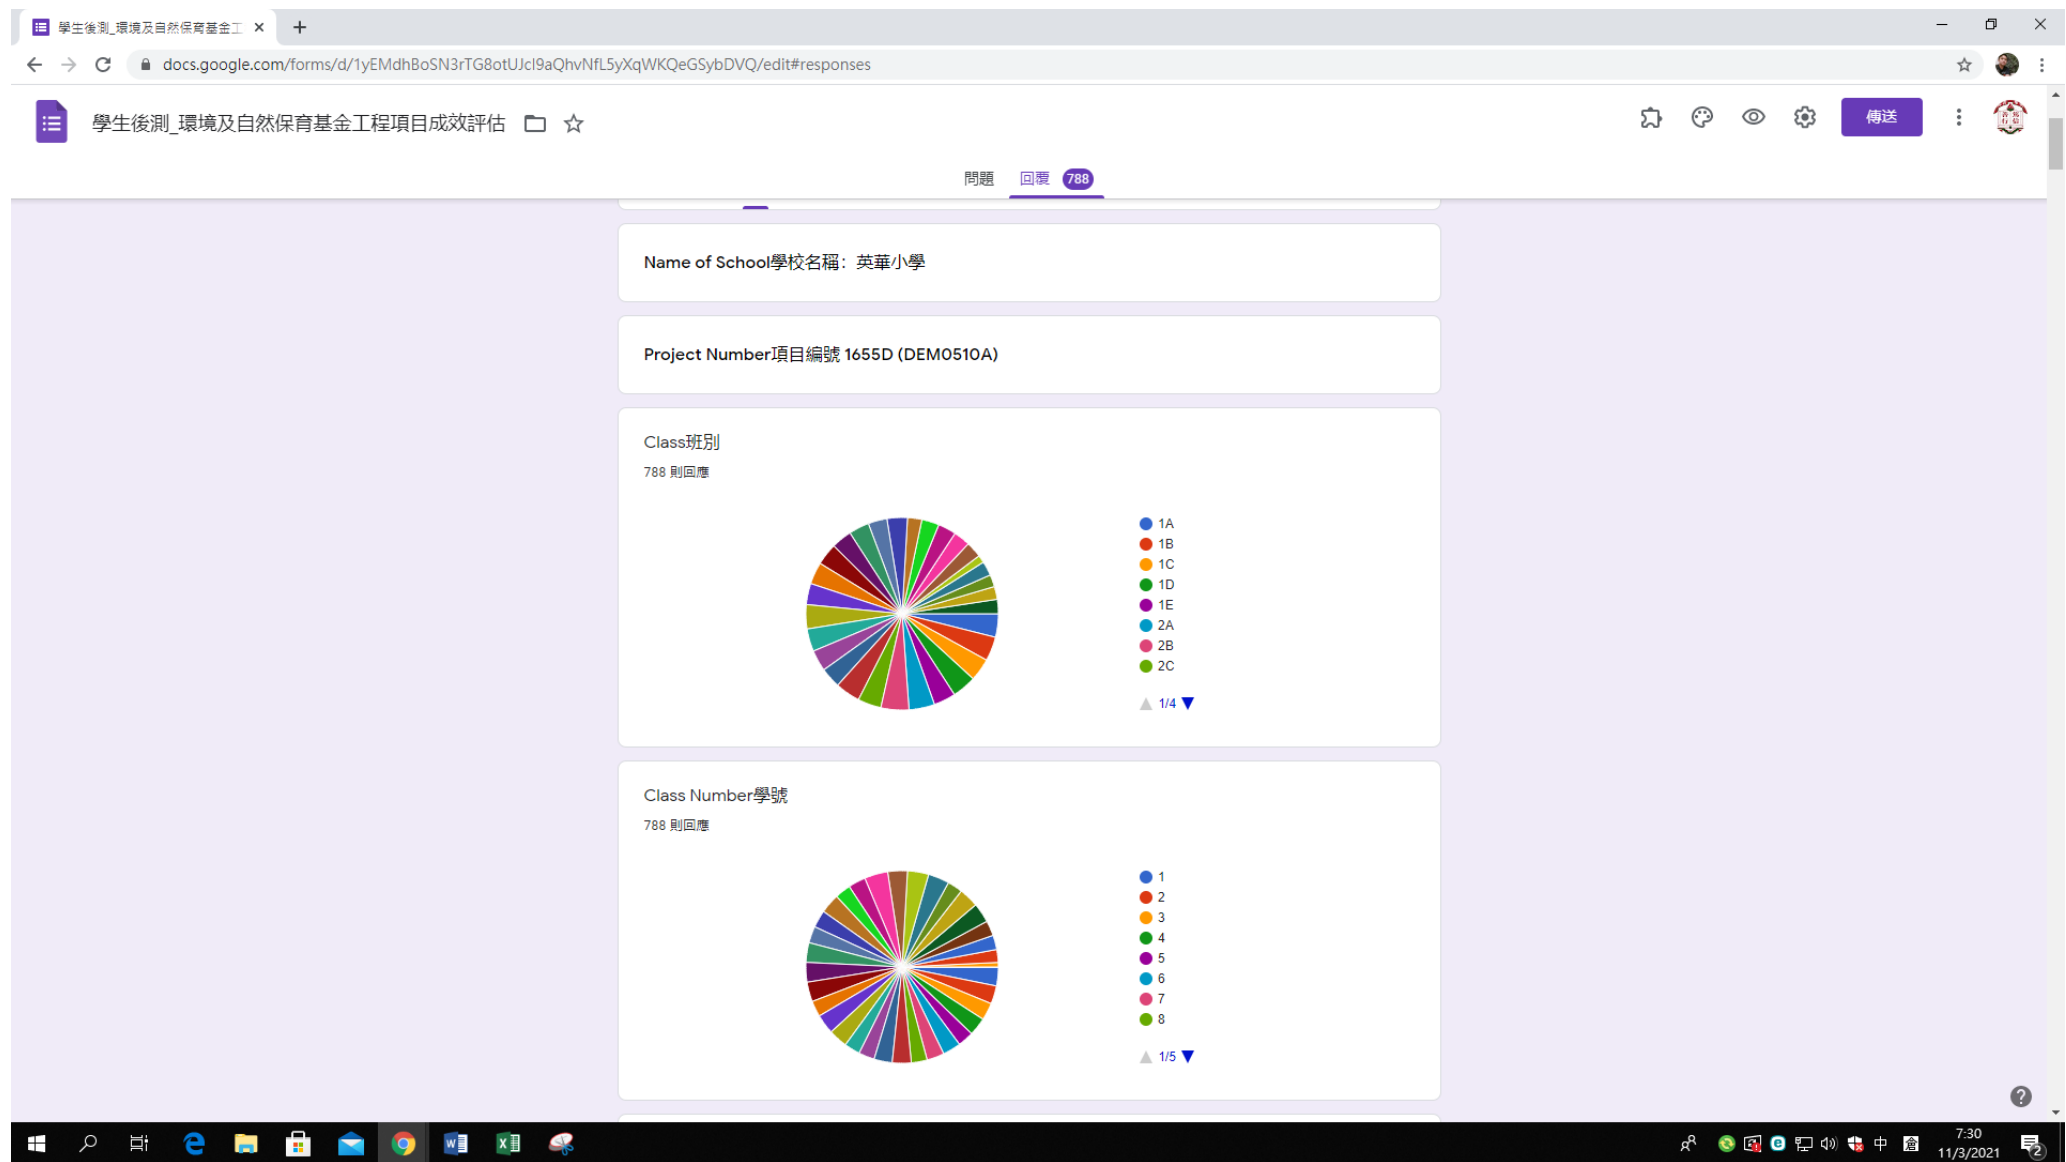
學生後測_環境及自然保育基金工

docs.google.com/forms/d/1yEMdhBoSN3rTG8otUJcl9aQhvNfL5yXqWKQeGSybDVQ/edit#responses

學生後測_環境及自然保育基金工程項目成效評估

傳送

問題 回覆 788

Name of School學校名稱：英華小學

Project Number項目編號 1655D (DEM0510A)

Class班別
788 則回應

1A
1B
1C
1D
1E
2A
2B
2C

1/4

Class Number學號
788 則回應

1
2
3
4
5
6
7
8

1/5

7:30
11/3/2021